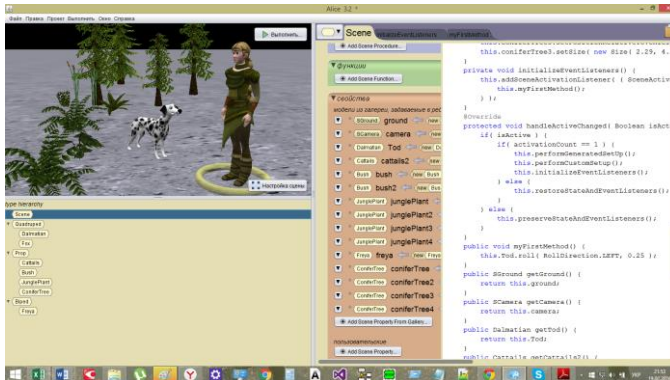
Alice 3.2 *

Файл Правка Проект Выполнить Окна Справка

Выполнить...

Настройка сцены

type hierarchy

Scene

Quadruped

Dalmatian

Tod

Prop

Cattails

Bush

JunglePlant

ConiferTree

Biped

Freya

Scene

initializeEventListeners

myFirstMethod

Add Scene Procedure...

функции

Add Scene Function...

свойства

модели из галереи, задаваемые в ред

SGround ground new

SCamera camera new

Dalmatian Tod new

Cattails cattails2 new

Bush bush new Bush

Bush bush2 new Bush

JunglePlant junglePlant new

JunglePlant junglePlant2

JunglePlant junglePlant3

JunglePlant junglePlant4

Freya freya new Freya

ConiferTree coniferTree

ConiferTree coniferTree2

ConiferTree coniferTree3

ConiferTree coniferTree4

Add Scene Property From Gallery...

пользовательские

Add Scene Property...

this.coniferTree3.setSize( new Size( 2.29, 4.

private void initializeEventListeners() {
this.addSceneActivationListener( ( SceneActiv
this.myFirstMethod();
} );
}
@Override
protected void handleActiveChanged( Boolean isAct
if( isActive ) {
if( activationCount == 1 ) {
this.performGeneratedSetUp();
this.performCustomSetup();
this.initializeEventListeners();
} else {
this.restoreStateAndEventListeners();
}
} else {
this.preserveStateAndEventListeners();
}
}
public void myFirstMethod() {
this.Tod.roll( RollDirection.LEFT, 0.25 );
}
public SGround getGround() {
return this.ground;
}
public SCamera getCamera() {
return this.camera;
}
public Dalmatian getTod() {
return this.Tod;
}
public Cattails getCattails2() {

S

A

21:52